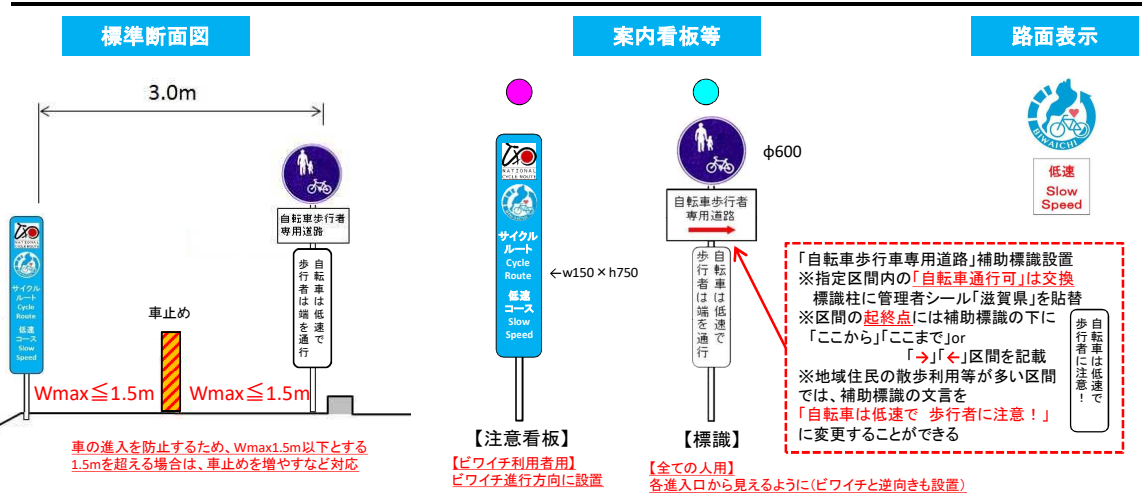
標準断面図

3.0m

NATIONAL CYCLE ROUTE
サイクルルート
Cycle Route
低速コース
Slow Speed

自転車歩行者専用道路

自転車は低速で歩行者は端を通行

車止め

Wmax≦1.5m Wmax≦1.5m

車の進入を防止するため、Wmax1.5m以下とする
1.5mを超える場合は、車止めを増やすなど対応

案内看板等

NATIONAL CYCLE ROUTE
サイクルルート
Cycle Route
低速コース
Slow Speed

←w150×h750

【注意看板】
【ビワイチ利用者用】
ビワイチ進行方向に設置

φ600

自転車歩行者専用道路

自転車は低速で歩行者は端を通行

【標識】
【全ての人用】
各進入口から見えるように(ビワイチと逆向きも設置)

路面表示

BIWAICHI

低速
Slow Speed

「自転車歩行車専用道路」補助標識設置
※指定区間内の「自転車通行可」は交換
標識柱に管理者シール「滋賀県」を貼替
※区間の起終点には補助標識の下に
「ここから」「ここまで」or
「→」「←」区間を記載
※地域住民の散歩利用等が多い区間では、補助標識の文言を
「自転車は低速で 歩行者に注意!」
に変更することができる

自転車は低速で歩行者に注意!